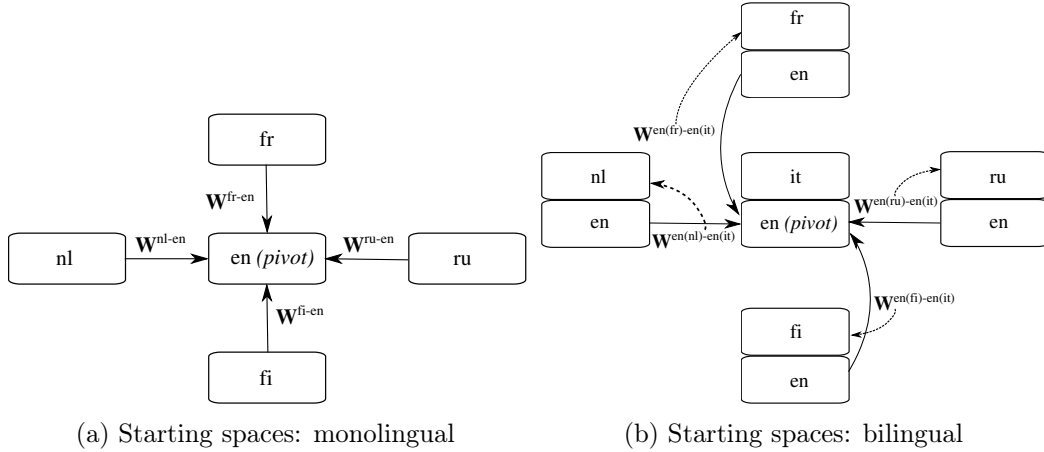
fr

$\mathbf{W}^{\text{fr-en}}$

nl

$\mathbf{W}^{\text{nl-en}}$

en *(pivot)*

$\mathbf{W}^{\text{ru-en}}$

ru

$\mathbf{W}^{\text{fi-en}}$

fi

(a) Starting spaces: monolingual

fr

en

$\mathbf{W}^{\text{en(fr)-en(it)}}$

nl

en

$\mathbf{W}^{\text{en(nl)-en(it)}}$

it

en *(pivot)*

$\mathbf{W}^{\text{en(ru)-en(it)}}$

ru

en

$\mathbf{W}^{\text{en(fi)-en(it)}}$

fi

en

(b) Starting spaces: bilingual